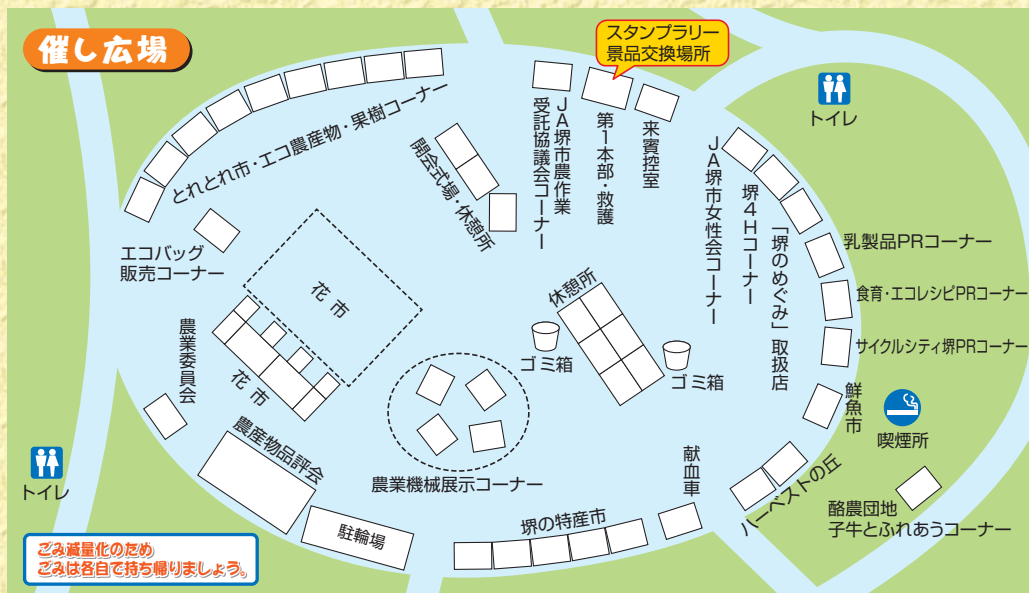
催し広場

スタンプラリー
景品交換場所

トイレ

とれとれ市・エコ農産物・果樹コーナー

開会式場・休憩所

JA堺市農作業受託協議会コーナー

第1本部・救護

来賓控室

JA堺市女性会コーナー

堺4Hコーナー

「堺のめぐみ」取扱店

乳製品PRコーナー

食育・エコレシピPRコーナー

サイクルシティ堺PRコーナー

鮮魚市

喫煙所

エコバッグ
販売コーナー

花市

農業委員会

花市

休憩所

ゴミ箱

ゴミ箱

トイレ

農産物品評会

農業機械展示コーナー

献血車

ハーベストの丘

酪農団地
子牛とふれあうコーナー

駐輪場

堺の特産市

ごみ減量化のため
ごみは各自で持ち帰りましょう。